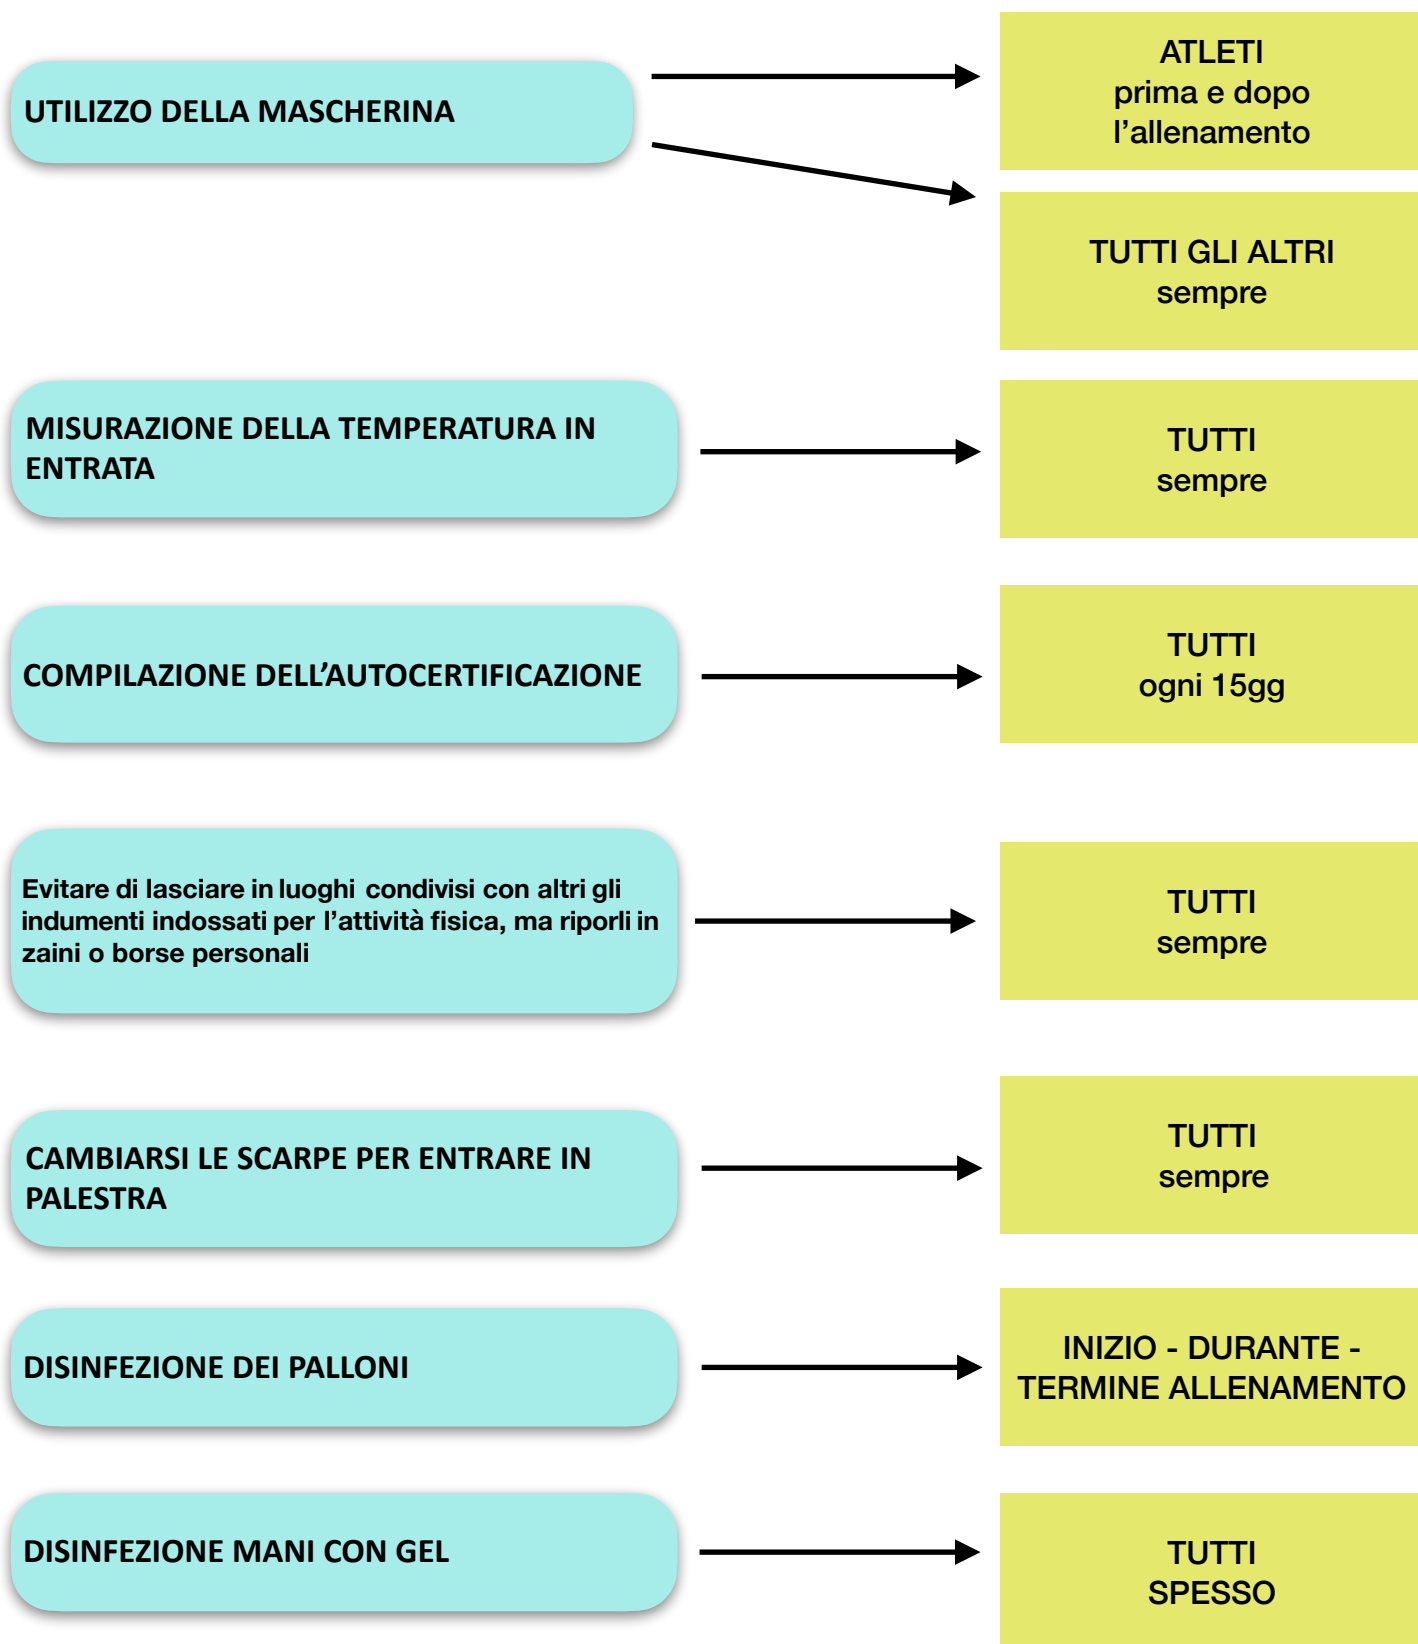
UTILIZZO DELLA MASCHERINA

ATLETI
prima e dopo
l’allenamento

TUTTI GLI ALTRI
sempre

MISURAZIONE DELLA TEMPERATURA IN ENTRATA

TUTTI
sempre

COMPILAZIONE DELL’AUTOCERTIFICAZIONE

TUTTI
ogni 15gg

Evitare di lasciare in luoghi condivisi con altri gli indumenti indossati per l’attività fisica, ma riporli in zaini o borse personali

TUTTI
sempre

CAMBIARSI LE SCARPE PER ENTRARE IN PALESTRA

TUTTI
sempre

DISINFEZIONE DEI PALLONI

INIZIO - DURANTE - TERMINE ALLENAMENTO

DISINFEZIONE MANI CON GEL

TUTTI
SPESSO